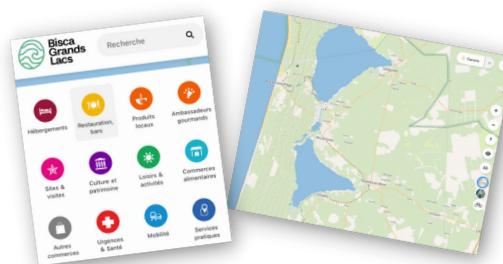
Bisca Grands Lacs

Recherche

Hébergements

Restauration, bars

Produits locaux

Ambassadeurs gourmands

Sites & visites

Culture et patrimoine

Loisirs & activités

Commerces alimentaires

Autres commerces

Urgences & Santé

Mobilité

Services pratiques